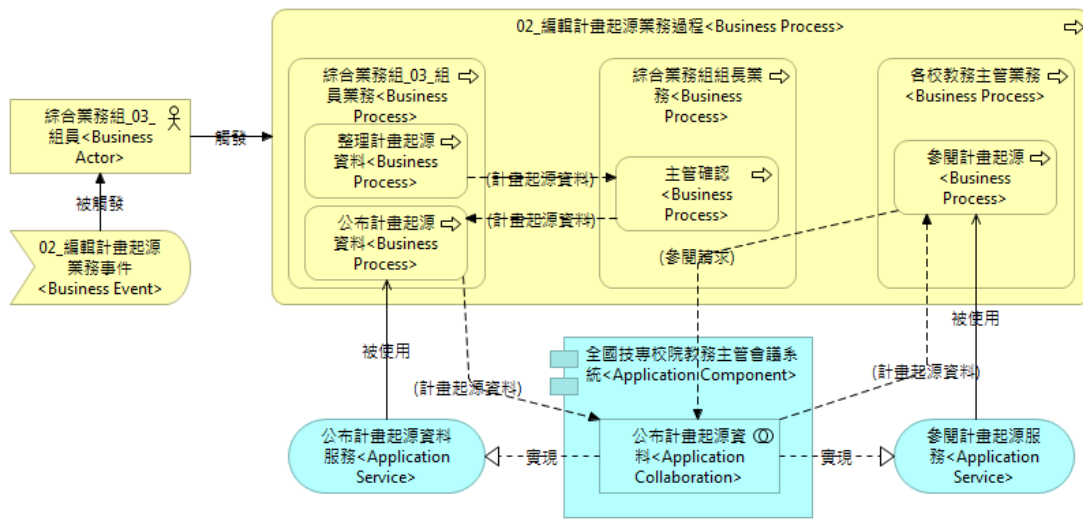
02_編輯計畫起源業務過程<Business Process>

綜合業務組_03_組員業務<Business Process>

整理計畫起源資料<Business Process>

公布計畫起源資料<Business Process>

綜合業務組組長業務<Business Process>

主管確認<Business Process>

各校教務主管業務<Business Process>

參閱計畫起源<Business Process>

綜合業務組_03_組員<Business Actor>

觸發

被觸發

02_編輯計畫起源業務事件<Business Event>

(計畫起源資料)

(計畫起源資料)

(參閱請求)

被使用

被使用

全國技專校院教務主管會議系統<Application Component>

(計畫起源資料)

(計畫起源資料)

公布計畫起源資料服務<Application Service>

實現

公布計畫起源資料<Application Collaboration>

實現

參閱計畫起源服務<Application Service>